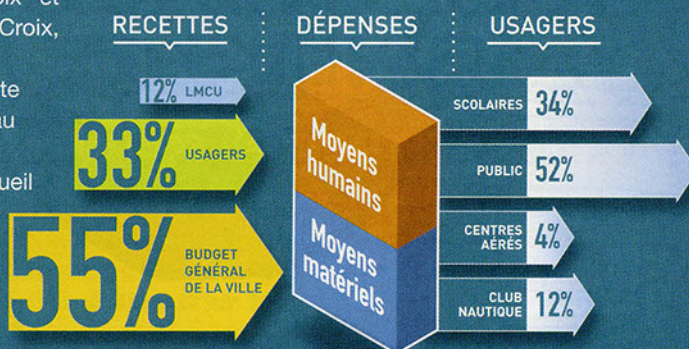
oix et
Croix,

te
au

ueil

RECETTES

DÉPENSES

USAGERS

12% LMCU

33% USAGERS

55% BUDGET GÉNÉRAL DE LA VILLE

Moyens humains

Moyens matériels

SCOLAIRES 34%

PUBLIC 52%

CENTRES AÉRÉS 4%

CLUB NAUTIQUE 12%